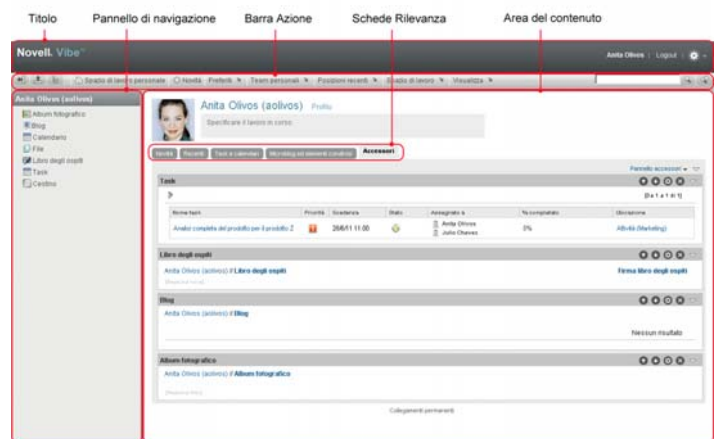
Titolo Pannello di navigazione Barra Azione Schede Rilevanza Area del contenuto

Novell. Vibe™

Anita Olivos | Logout | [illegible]

Spazio di lavoro personale | Novità | Preferiti | Team personali | Posizioni recenti | Spazio di lavoro | Visualizza

Anita Olivos (aolivos)

Album fotografico
Blog
Calendario
File
Libro degli ospiti
Task
Cestino

Anita Olivos (aolivos) Profilo

Specificare il lavoro in corso

Novità | Recenti | Task e calendari | Microblog ed elementi condivisi | Accessori

Pannello accessori

Task

[Da 1 a 1 di 1]

| Nome task | Priorità | Scadenza | Stato | Assegnato a | % completato | Ubicazione |
|---|---|---|---|---|---|---|
| Analisi completa del prodotto per il prodotto Z | | 28/6/11 11.00 | | Anita Olivos John Chavez | 0% | Attività (Marketing) |

Libro degli ospiti

Anita Olivos (aolivos) // Libro degli ospiti

Firma libro degli ospiti

Blog

Anita Olivos (aolivos) // Blog

Nessun risultato

Album fotografico

Anita Olivos (aolivos) // Album fotografico

Collegamenti permanenti